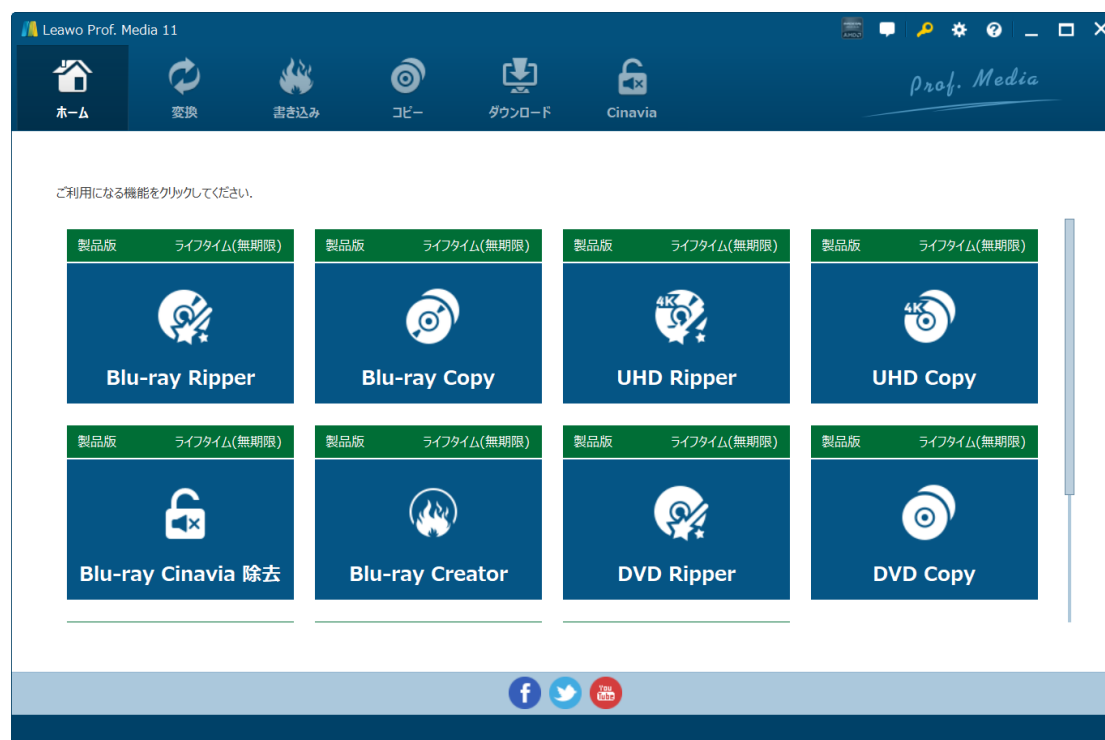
Leawo Prof. Media 11

ホーム
変換
書き込み
コピー
ダウンロード
Cinavia

Prof. Media

ご利用になる機能をクリックしてください.

製品版 ライフタイム(無期限)
4K
Blu-ray Ripper

製品版 ライフタイム(無期限)
Blu-ray Copy

製品版 ライフタイム(無期限)
4K
UHD Ripper

製品版 ライフタイム(無期限)
4K
UHD Copy

製品版 ライフタイム(無期限)
Blu-ray Cinavia 除去

製品版 ライフタイム(無期限)
Blu-ray Creator

製品版 ライフタイム(無期限)
DVD Ripper

製品版 ライフタイム(無期限)
DVD Copy

You Tube